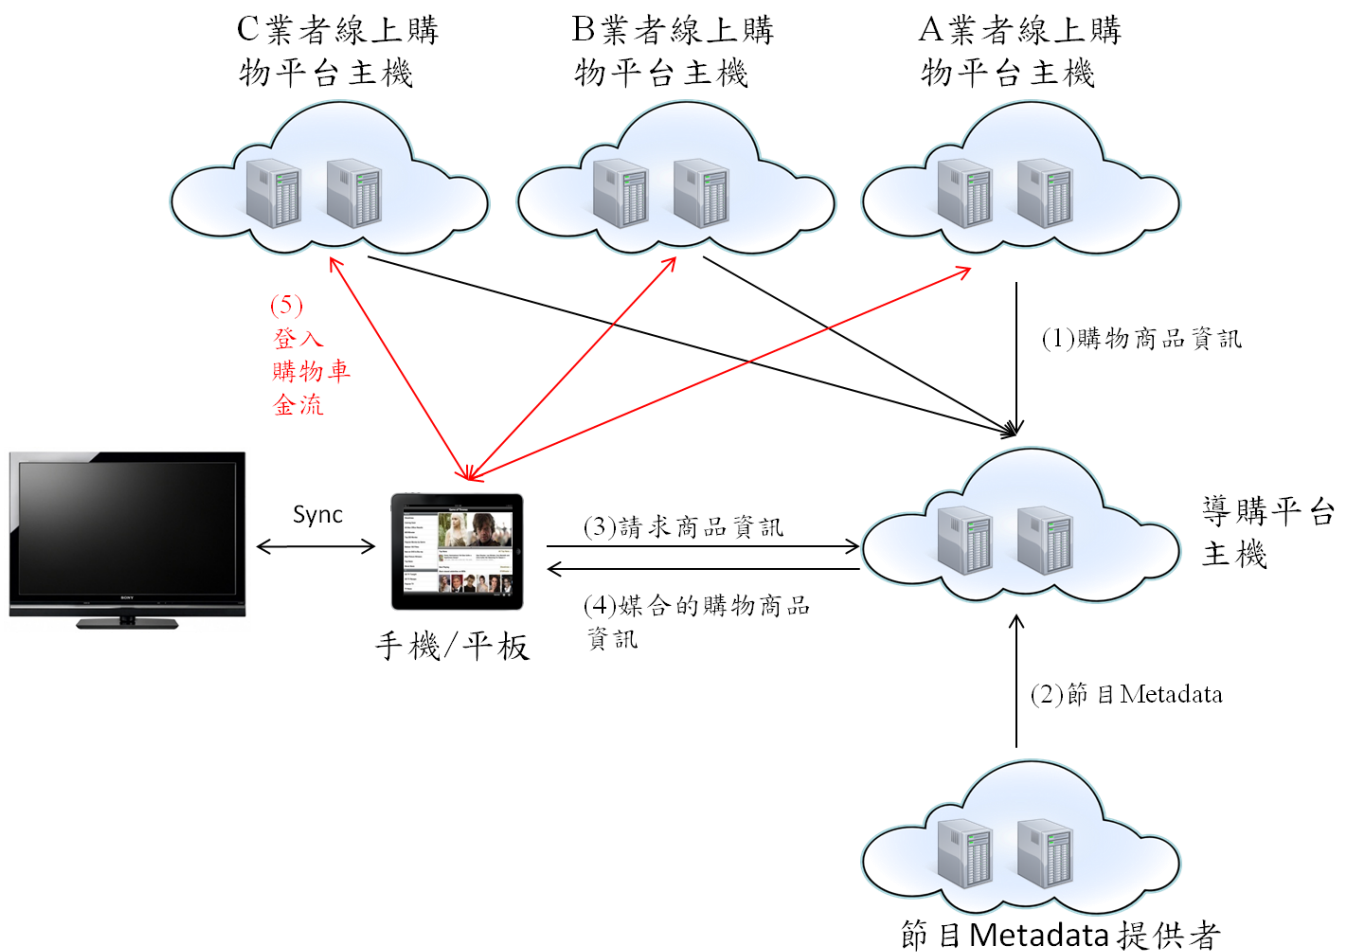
C業者線上購物平台主機

B業者線上購物平台主機

A業者線上購物平台主機

(5)
登入
購物車
金流

(1)購物商品資訊

Sync

(3)請求商品資訊

(4)媒合的購物商品資訊

導購平台主機

手機/平板

(2)節目Metadata

節目Metadata提供者